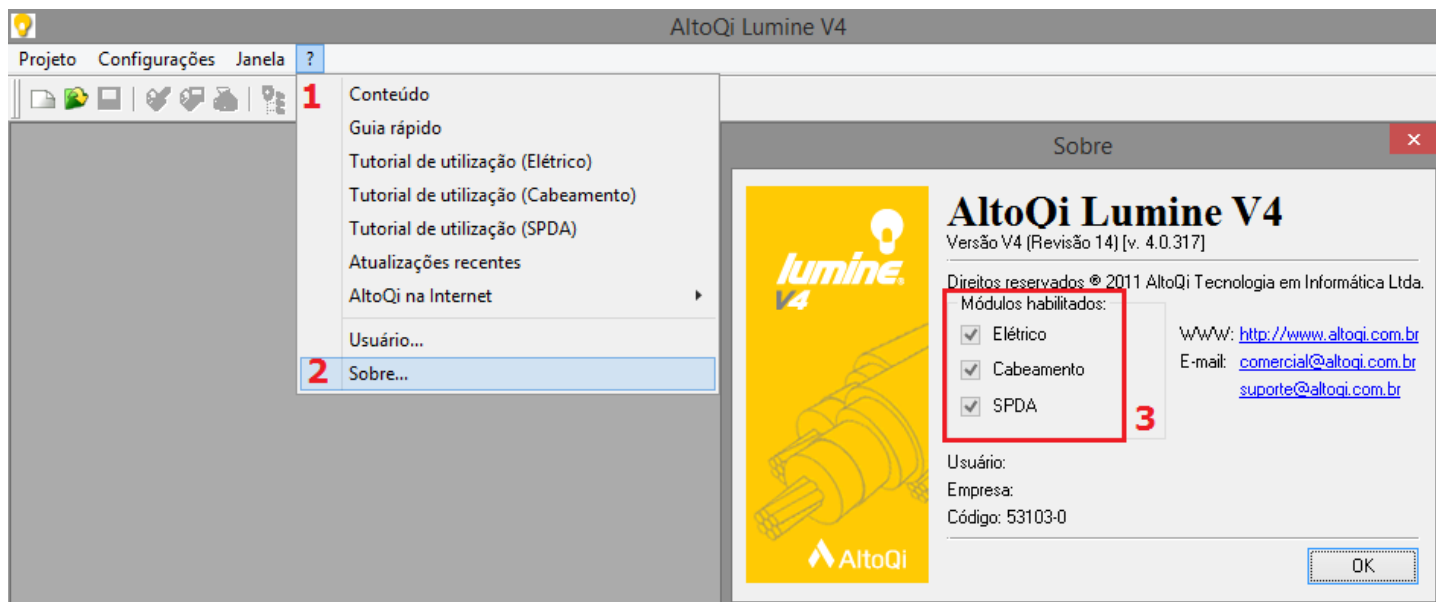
AltoQi Lumine V4

Projeto Configurações Janela ?

1

Conteúdo
Guia rápido
Tutorial de utilização (Elétrico)
Tutorial de utilização (Cabeamento)
Tutorial de utilização (SPDA)
Atualizações recentes
AltoQi na Internet
Usuário...
2 Sobre...

Sobre

lumine V4

AltoQi

AltoQi Lumine V4
Versão V4 (Revisão 14) [v. 4.0.317]

Direitos reservados © 2011 AltoQi Tecnologia em Informática Ltda.

Módulos habilitados:
Elétrico
Cabeamento
SPDA

3

WWW: http://www.altoqi.com.br
E-mail: comercial@altoqi.com.br
suporte@altoqi.com.br

Usuário:
Empresa:
Código: 53103-0

OK